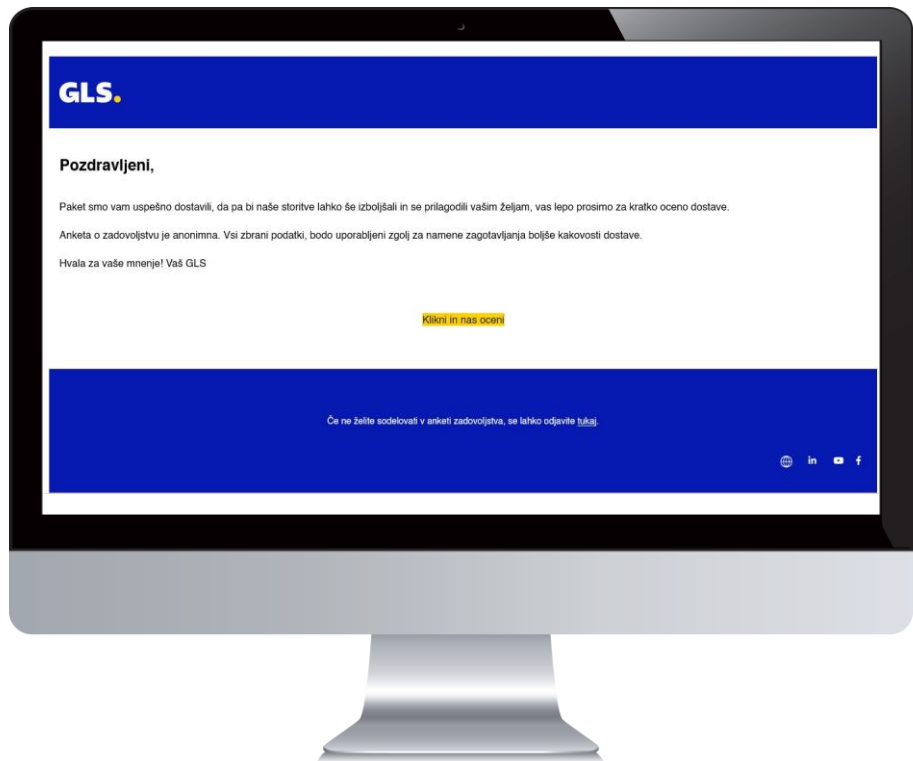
GLS.

Pozdravljeni,

Paket smo vam uspešno dostavili, da pa bi naše storitve lahko še izboljšali in se prilagodili vašim željam, vas lepo prosimo za kratko oceno dostave.

Anketa o zadovoljstvu je anonimna. Vsi zbrani podatki, bodo uporabljeni zgolj za namene zagotavljanja boljše kakovosti dostave.

Hvala za vaše mnenje! Vaš GLS

Klikni in nas oceni

Če ne želite sodelovati v anketi zadovoljstva, se lahko odjavite tukaj.

in f